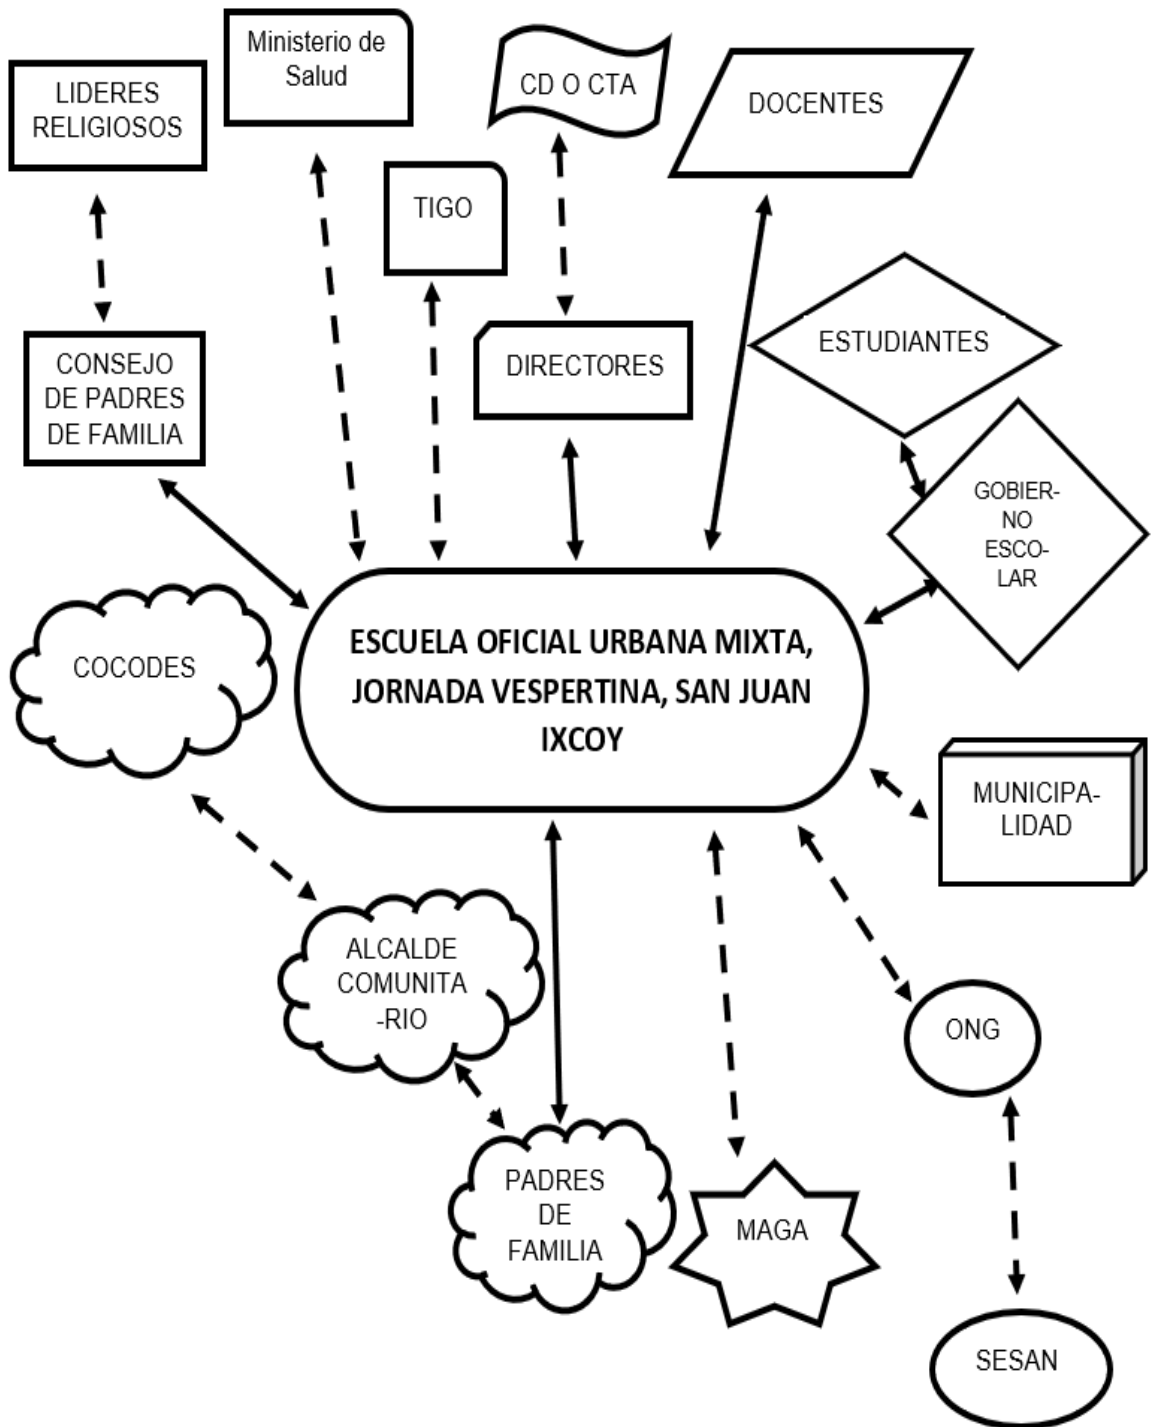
LIDERES RELIGIOSOS

Ministerio de Salud

CD O CTA

DOCENTES

TIGO

CONSEJO DE PADRES DE FAMILIA

DIRECTORES

ESTUDIANTES

GOBIERNO ESCOLAR

COCODES

ESCUELA OFICIAL URBANA MIXTA, JORNADA VESPERTINA, SAN JUAN IXCOY

MUNICIPALIDAD

ALCALDE COMUNITA -RIO

ONG

PADRES DE FAMILIA

MAGA

SESAN